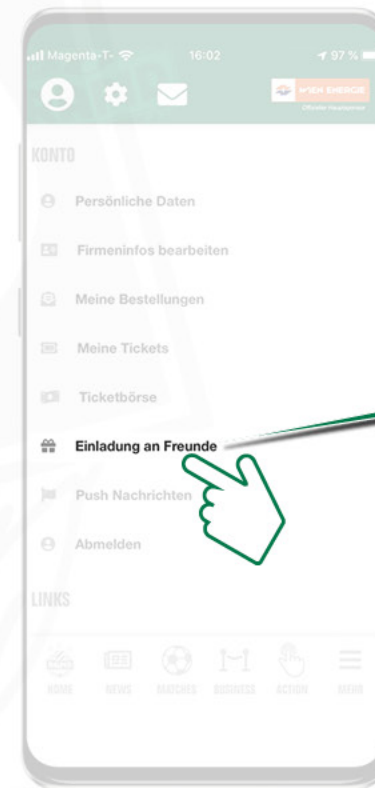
Magenta-T- 16:02 97 %

WIEN ENERGIE
Offizieller Hauptsponsor

KONTO

Persönliche Daten

Firmeninfos bearbeiten

Meine Bestellungen

Meine Tickets

Ticketbörse

Einladung an Freunde

Push Nachrichten

Abmelden

LINKS

HOME NEWS MATCHES BUSINESS ACTION MEHR